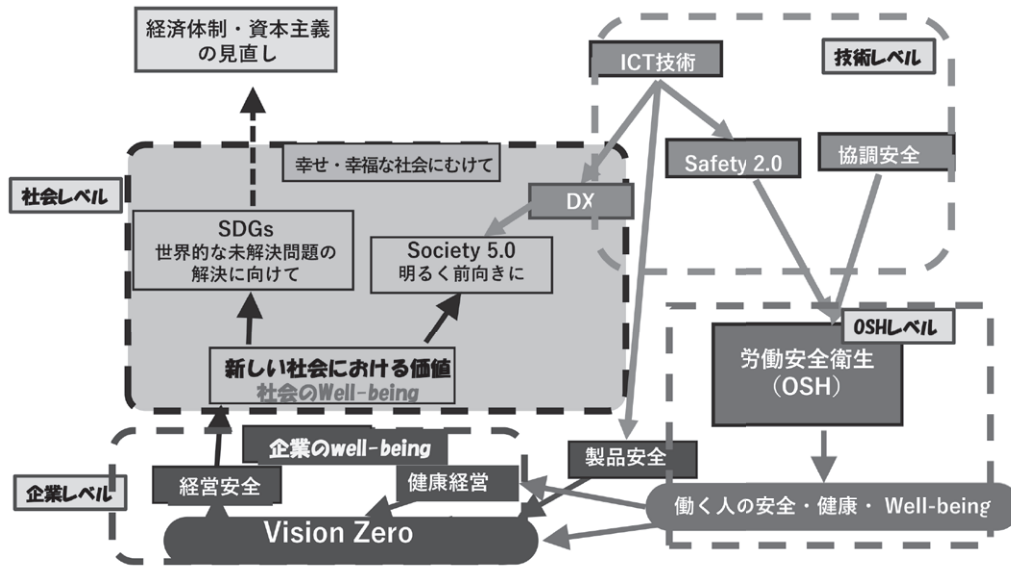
経済体制・資本主義の見直し

ICT技術

技術レベル

幸せ・幸福な社会にむけて

社会レベル

DX

Safety 2.0

協調安全

SDGs
世界的な未解決問題の解決に向けて

Society 5.0
明るく前向きに

OSHレベル

新しい社会における価値
社会のWell-being

労働安全衛生
（OSH）

企業のwell-being

製品安全

企業レベル

経営安全

健康経営

働く人の安全・健康・ Well-being

Vision Zero